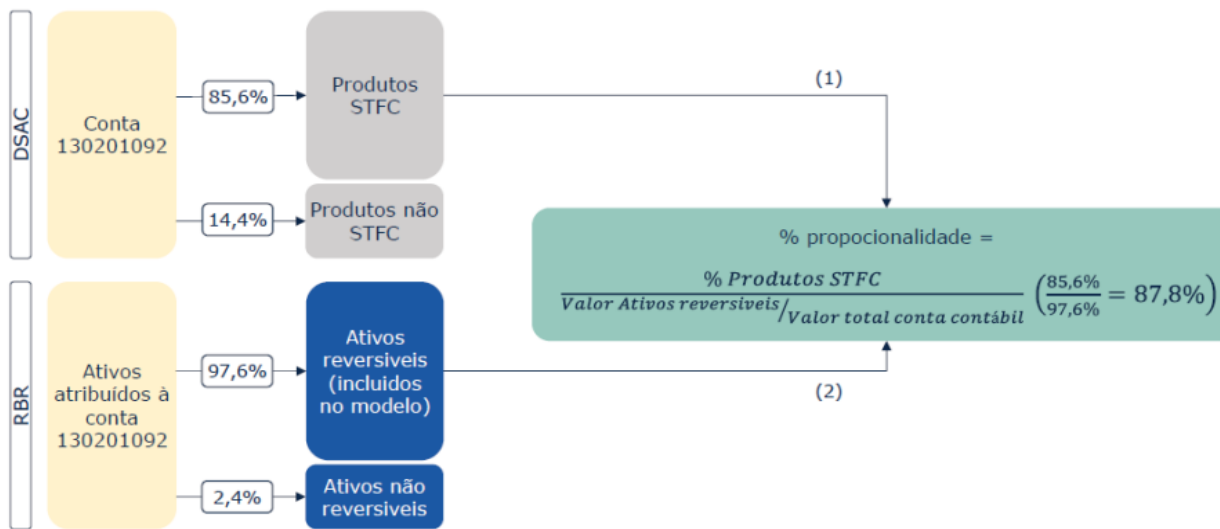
DSAC

Conta 130201092

85,6%

Produtos STFC

14,4%

Produtos não STFC

(1)

% propocionalidade =

$\frac{\%\ Produtos\ STFC}{Valor\ Ativos\ reversiveis / Valor\ total\ conta\ contábil} \left(\frac{85,6\%}{97,6\%} = 87,8\%\right)$

RBR

Ativos atribuídos à conta 130201092

97,6%

Ativos reversiveis (incluidos no modelo)

(2)

2,4%

Ativos não reversiveis